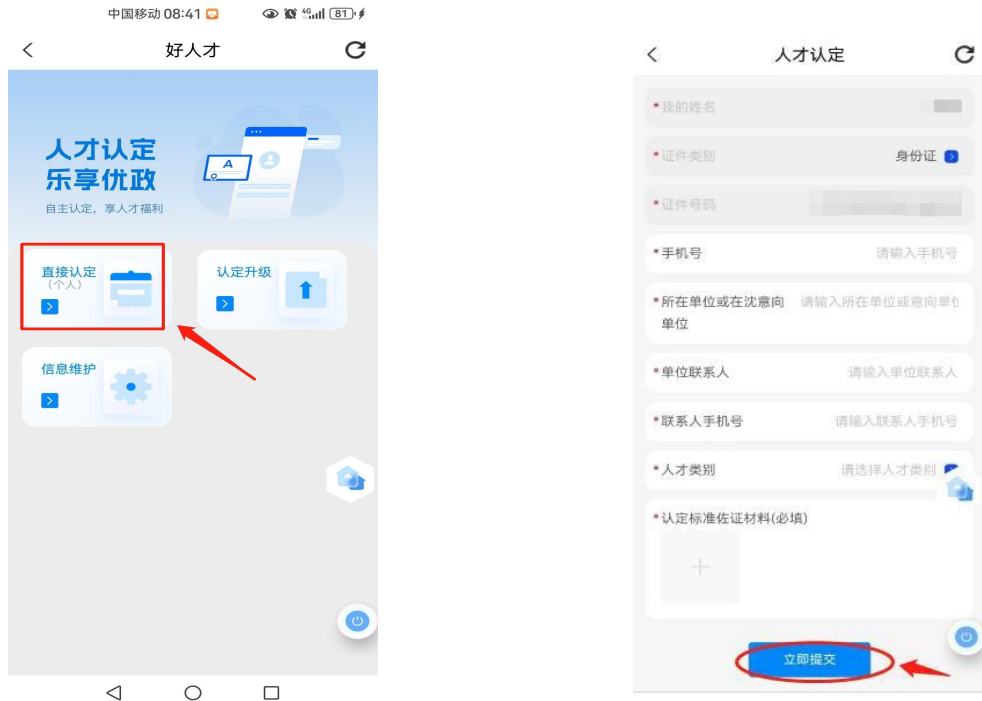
中国移动 08:41 4G 81

好人才

人才认定
乐享优政
自主认定，享人才福利

A

直接认定
（个人）

认定升级

信息维护

人才认定

*我的姓名

*证件类别 身份证

*证件号码

*手机号 请输入手机号

*所在单位或在沈意向单位 请输入所在单位或意向单位

*单位联系人 请输入单位联系人

*联系人手机号 请输入联系人手机号

*人才类别 请选择人才类别

*认定标准佐证材料(必填)

+

立即提交